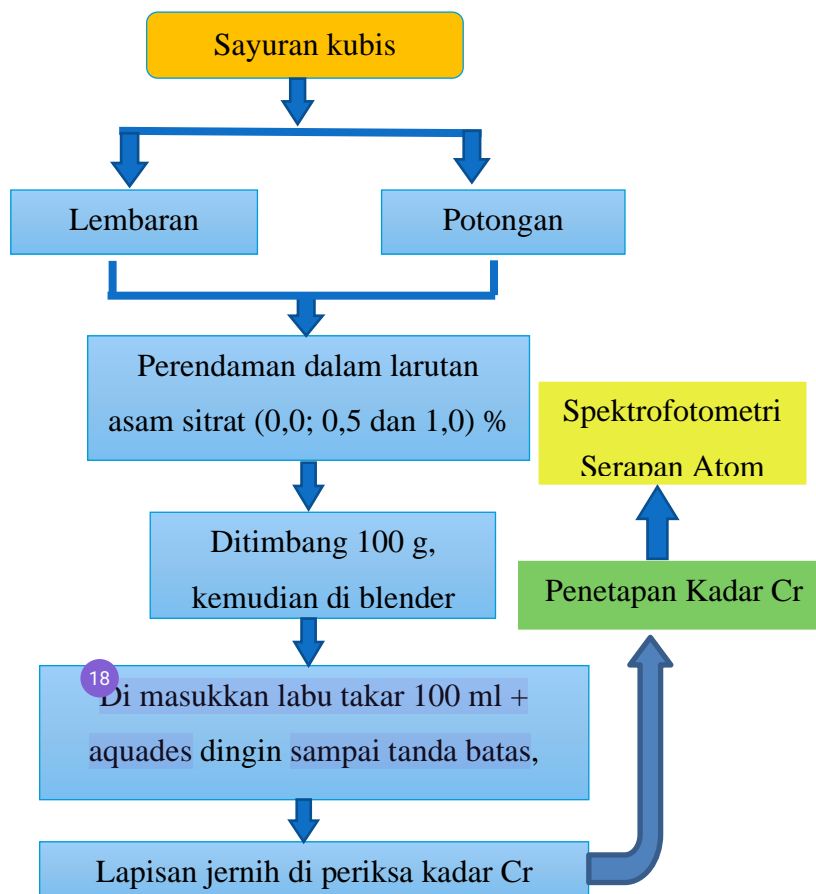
Sayuran kubis

Lembaran

Potongan

Perendaman dalam larutan asam sitrat (0,0; 0,5 dan 1,0) %

Ditimbang 100 g, kemudian di blender

18

Di masukkan labu takar 100 ml + aquades dingin sampai tanda batas,

Lapisan jernih di periksa kadar Cr

Penetapan Kadar Cr

Spektrofotometri Serapan Atom